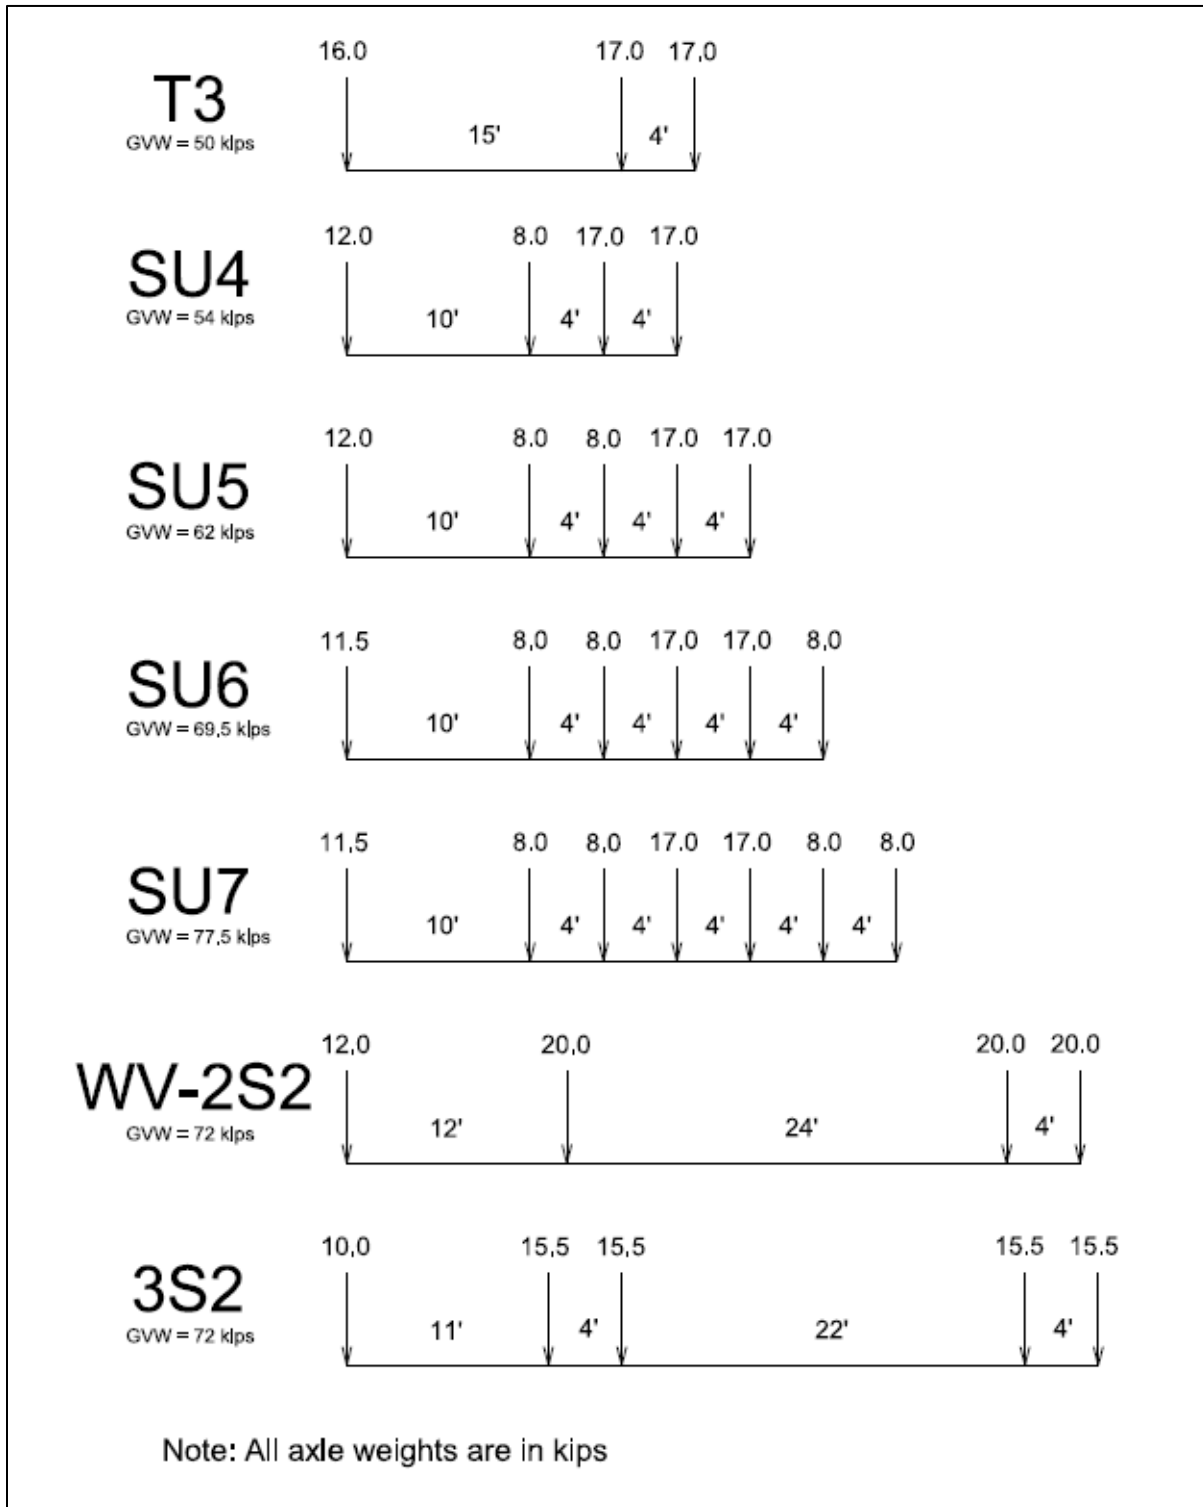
T3
GVW = 50 kips

16.0 17.0 17.0
15' 4'

SU4
GVW = 54 kips

12.0 8.0 17.0 17.0
10' 4' 4'

SU5
GVW = 62 kips

12.0 8.0 8.0 17.0 17.0
10' 4' 4' 4'

SU6
GVW = 69.5 kips

11.5 8.0 8.0 17.0 17.0 8.0
10' 4' 4' 4' 4'

SU7
GVW = 77.5 kips

11.5 8.0 8.0 17.0 17.0 8.0 8.0
10' 4' 4' 4' 4' 4'

WV-2S2
GVW = 72 kips

12.0 20.0 20.0 20.0
12' 24' 4'

3S2
GVW = 72 kips

10.0 15.5 15.5 15.5 15.5
11' 4' 22' 4'

Note: All axle weights are in kips